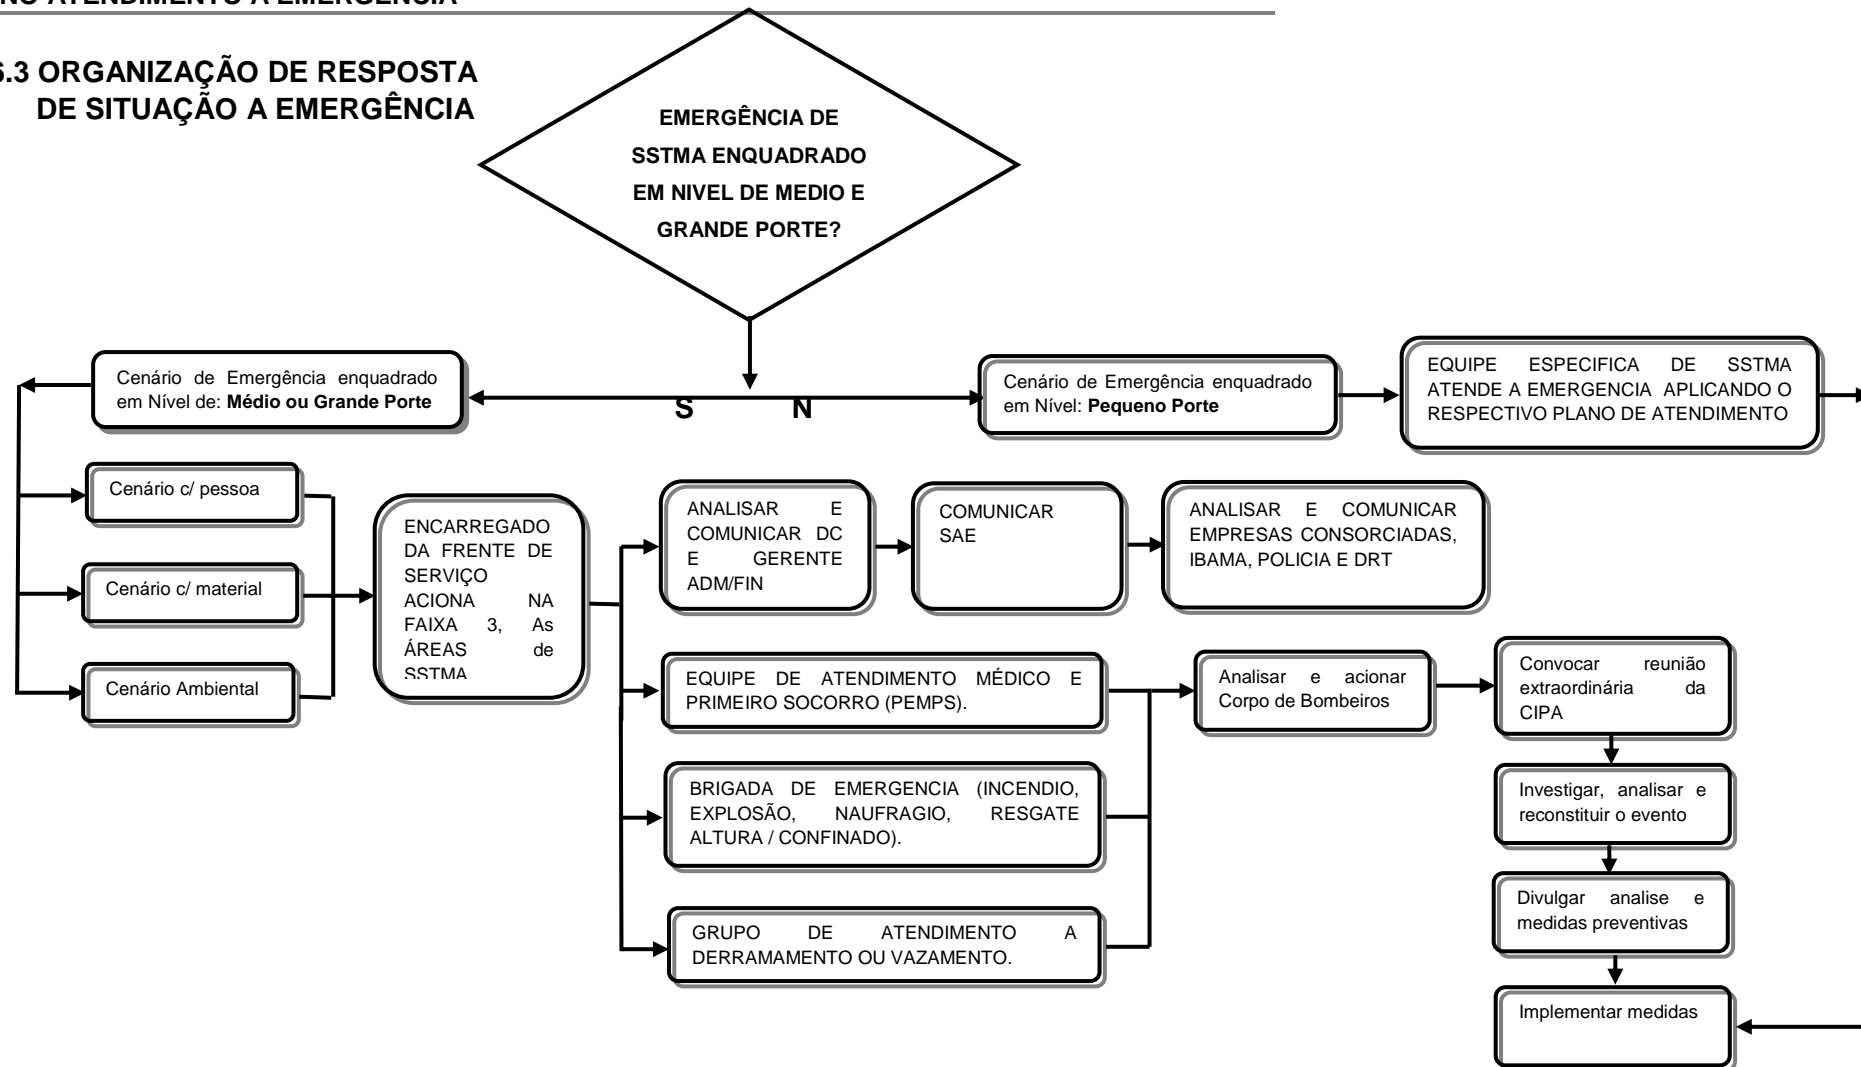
NO ATENDIMENTO A EMERGÊNCIA

6.3 ORGANIZAÇÃO DE RESPOSTA DE SITUAÇÃO A EMERGÊNCIA

EMERGÊNCIA DE SSTMA ENQUADRADO EM NIVEL DE MEDIO E GRANDE PORTE?

Cenário de Emergência enquadrado em Nível de: **Médio ou Grande Porte**

S

N

Cenário de Emergência enquadrado em Nível: **Pequeno Porte**

EQUIPE ESPECIFICA DE SSTMA ATENDE A EMERGENCIA APLICANDO O RESPECTIVO PLANO DE ATENDIMENTO

Cenário c/ pessoa

Cenário c/ material

Cenário Ambiental

ENCARREGADO DA FRENTE DE SERVIÇO ACIONA NA FAIXA 3, As ÁREAS de SSTMA

ANALISAR E COMUNICAR DC E GERENTE ADM/FIN

COMUNICAR SAE

ANALISAR E COMUNICAR EMPRESAS CONSORCIADAS, IBAMA, POLICIA E DRT

EQUIPE DE ATENDIMENTO MÉDICO E PRIMEIRO SOCORRO (PEMPS).

BRIGADA DE EMERGENCIA (INCENDIO, EXPLOSÃO, NAUFRAGIO, RESGATE ALTURA / CONFINADO).

GRUPO DE ATENDIMENTO A DERRAMAMENTO OU VAZAMENTO.

Analisar e acionar Corpo de Bombeiros

Convocar reunião extraordinária da CIPA

Investigar, analisar e reconstituir o evento

Divulgar analise e medidas preventivas

Implementar medidas